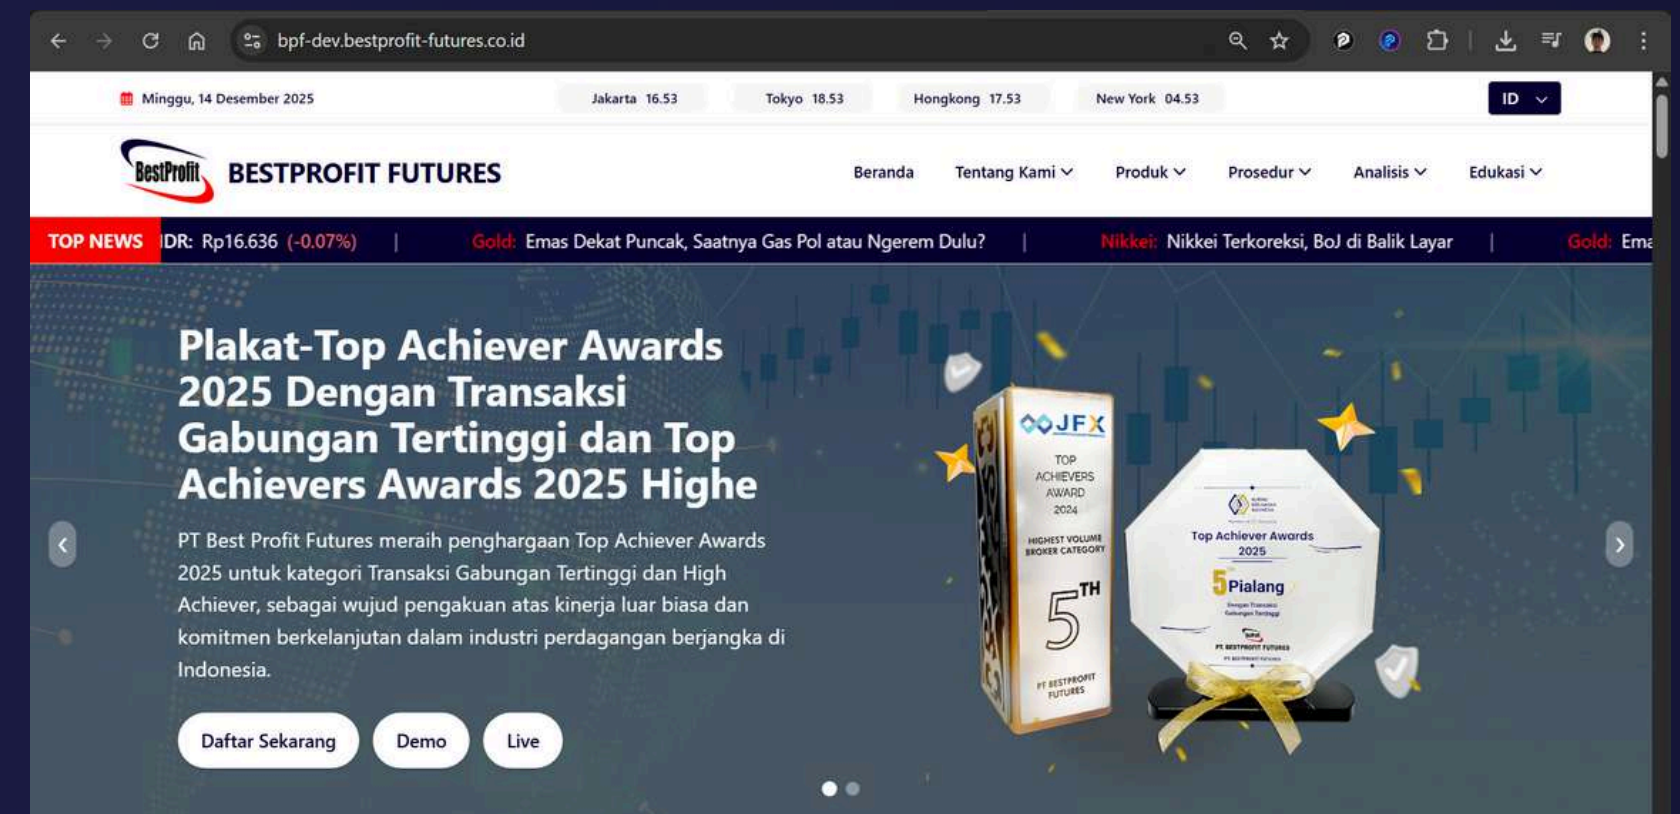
bpf-dev.bestprofit-futures.co.id

Minggu, 14 Desember 2025

Jakarta 16.53

Tokyo 18.53

Hongkong 17.53

New York 04.53

ID

BestProfit

BESTPROFIT FUTURES

Beranda

Tentang Kami

Produk

Prosedur

Analisis

Edukasi

TOP NEWS

IDR: Rp16.636 (-0.07%) | Gold: Emas Dekat Puncak, Saatnya Gas Pol atau Ngerem Dulu? | Nikkei: Nikkei Terkoreksi, BoJ di Balik Layar | Gold: Ema

Plakat-Top Achiever Awards 2025 Dengan Transaksi Gabungan Tertinggi dan Top Achievers Awards 2025 Highe

PT Best Profit Futures meraih penghargaan Top Achiever Awards 2025 untuk kategori Transaksi Gabungan Tertinggi dan High Achiever, sebagai wujud pengakuan atas kinerja luar biasa dan komitmen berkelanjutan dalam industri perdagangan berjangka di Indonesia.

Daftar Sekarang

Demo

Live

JFX

TOP ACHIEVERS AWARD 2024

HIGHEST VOLUME BROKER CATEGORY

$5^{TH}$

PT BESTPROFIT FUTURES

Top Achiever Awards 2025

5 Pialang

PT BESTPROFIT FUTURES